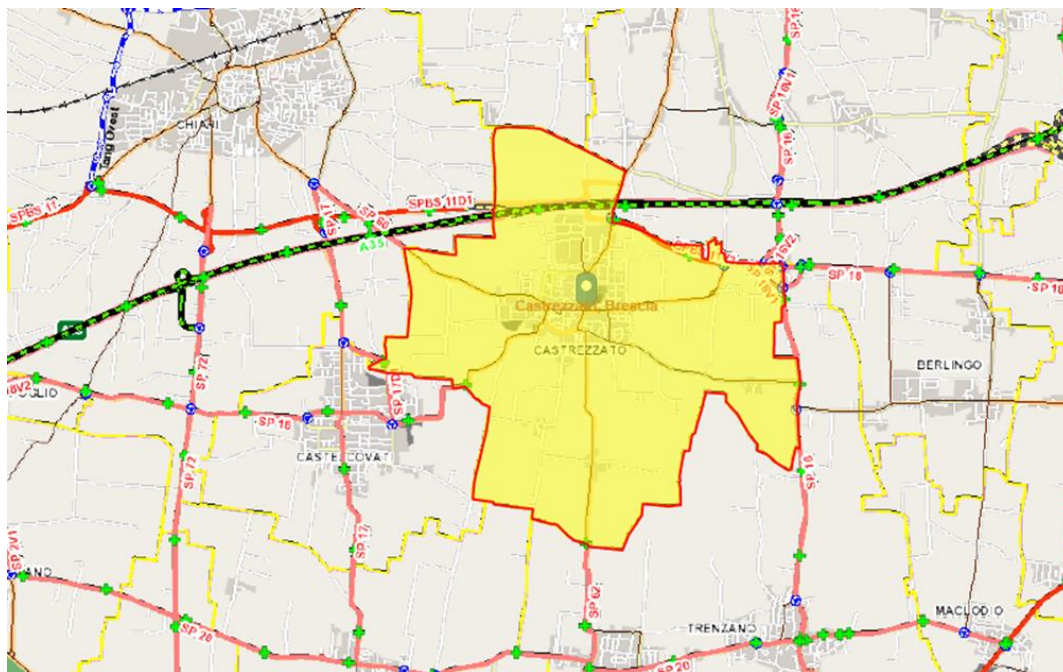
CHIARI
Tang Ovest
SPBS 11
SPBS 11D1
SP 17
SP BS
A35
SP 72
SP 17
SP 18
CASTELCOVATI
SP 17
SP 72
SP 20
Castrezzato, Brescia
CASTREZZATO
SP 62
TRENZANO
SP 20
SP 16
SP 16V1
SP 16V2
SP 18
SP 18
BERLINGO
MACLODIO
OGLIO
ANO